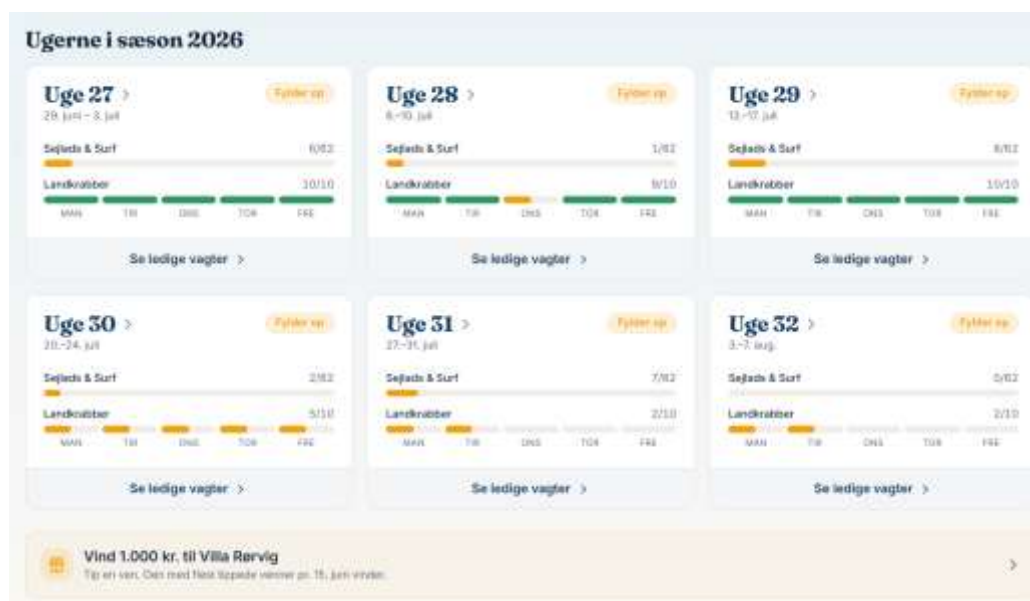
Ugerne i sæson 2026

Uge 27 >
Fylder op
29. juni – 3. juli
Sejlads & Surf 6/82
Landkrabber 10/10
MAN TIR ONS TOR FRE
Se ledige vagter >

Uge 28 >
Fylder op
6.–10. juli
Sejlads & Surf 1/82
Landkrabber 9/10
MAN TIR ONS TOR FRE
Se ledige vagter >

Uge 29 >
Fylder op
13.–17. juli
Sejlads & Surf 8/82
Landkrabber 10/10
MAN TIR ONS TOR FRE
Se ledige vagter >

Uge 30 >
Fylder op
20.–24. juli
Sejlads & Surf 2/82
Landkrabber 5/10
MAN TIR ONS TOR FRE
Se ledige vagter >

Uge 31 >
Fylder op
27.–31. juli
Sejlads & Surf 7/82
Landkrabber 2/10
MAN TIR ONS TOR FRE
Se ledige vagter >

Uge 32 >
Fylder op
3.–7. aug.
Sejlads & Surf 0/82
Landkrabber 2/10
MAN TIR ONS TOR FRE
Se ledige vagter >

Vind 1.000 kr. til Villa Rørvig
Tip en ven. Den med flest tippede vinner pr. 15. juni vinder.
>